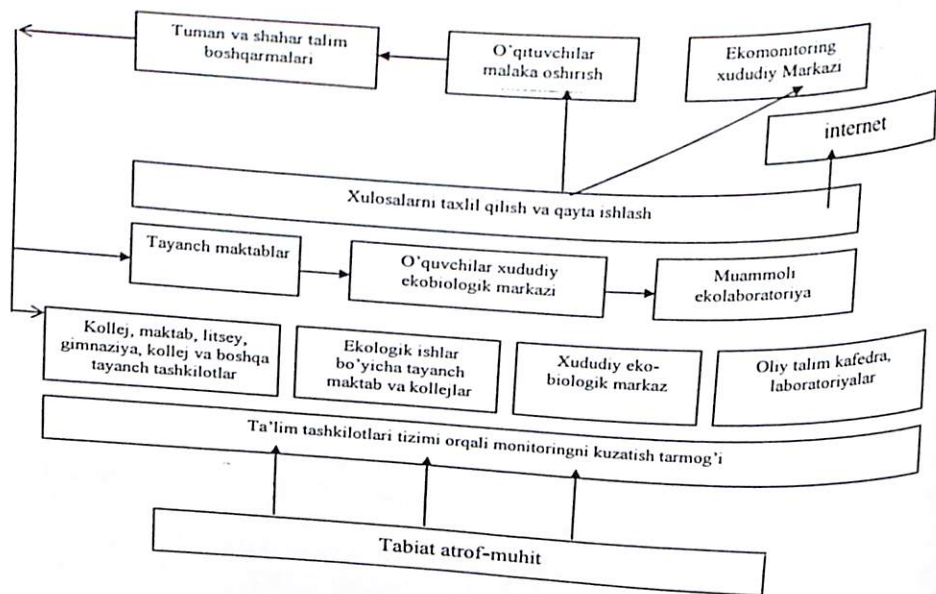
Tuman va shahar talim boshqarmalari

O'qituvchilar malaka oshirish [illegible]

Ekomonitoring xududiy Markazi

internet

Xulosalarni taxlil qilish va qayta ishlash

Tayanch maktablar

O'quvchilar xududiy ekobiologik markazi

Muammoli ekolaboratoriya

Kollej, maktab, litsey, gimnaziya, kollej va boshqa tayanch tashkilotlar

Ekologik ishlar bo'yicha tayanch maktab va kollejlar

Xududiy eko-biologik markaz

Oliy talim kafedra, laboratoriyalar

Ta'lim tashkilotlari tizimi orqali monitoringni kuzatish tarmog'i

Tabiat atrof-muhit